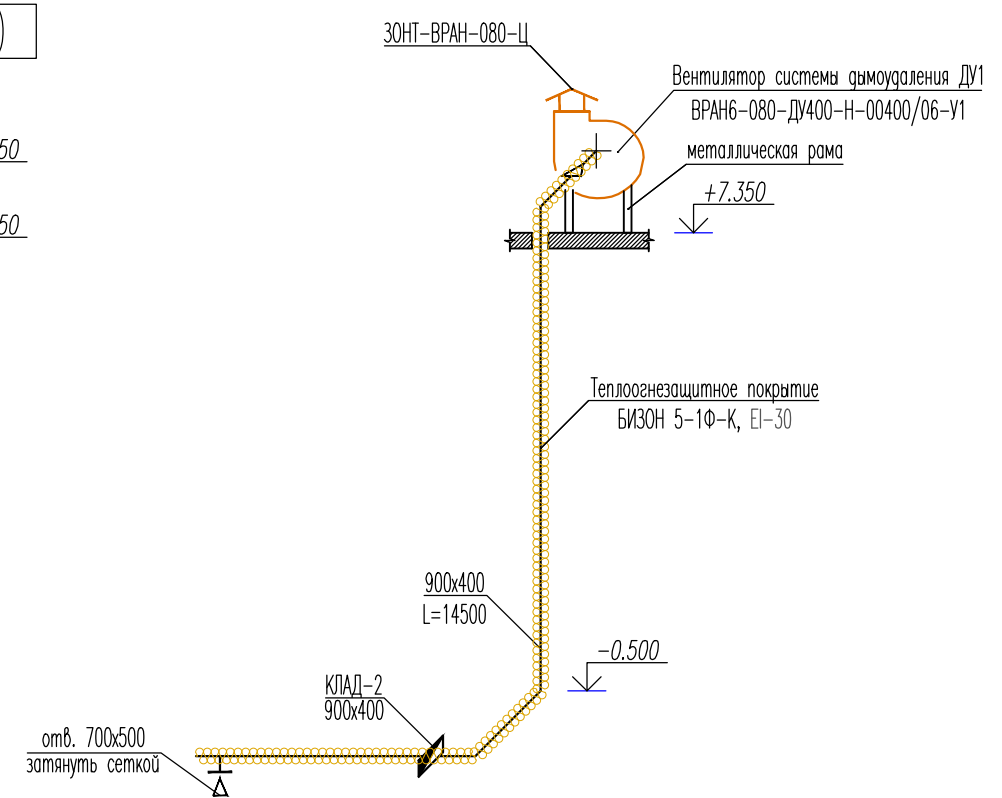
)

50

50

ЗОНТ-ВРАН-080-Ц

Вентилятор системы дымоудаления ДУ1
ВРАН6-080-ДУ400-Н-00400/06-У1

металлическая рама

+7.350

Теплоогнезащитное покрытие
БИЗОН 5-1Ф-К, EI-30

900х400
L=14500

-0.500

КЛАД-2
900х400

отв. 700х500
затянуть сеткой